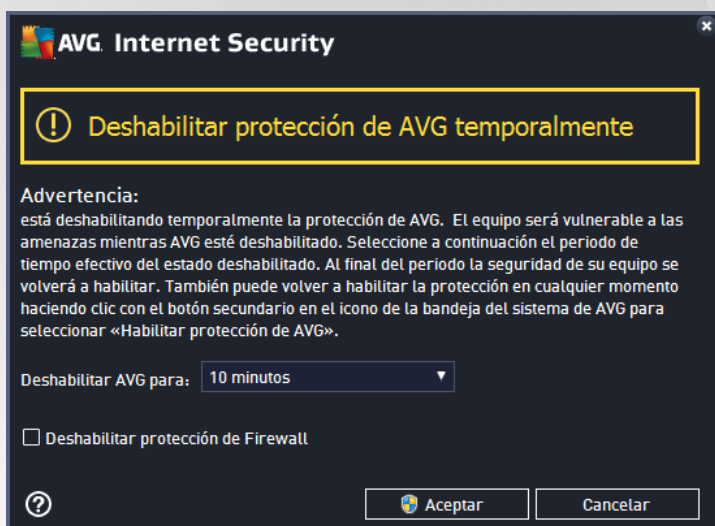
AVG. Internet Security

Deshabilitar protección de AVG temporalmente

Advertencia:
está deshabilitando temporalmente la protección de AVG. El equipo será vulnerable a las amenazas mientras AVG esté deshabilitado. Seleccione a continuación el periodo de tiempo efectivo del estado deshabilitado. Al final del periodo la seguridad de su equipo se volverá a habilitar. También puede volver a habilitar la protección en cualquier momento haciendo clic con el botón secundario en el icono de la bandeja del sistema de AVG para seleccionar «Habilitar protección de AVG».

Deshabilitar AVG para: 10 minutos

Deshabilitar protección de Firewall

Aceptar Cancelar